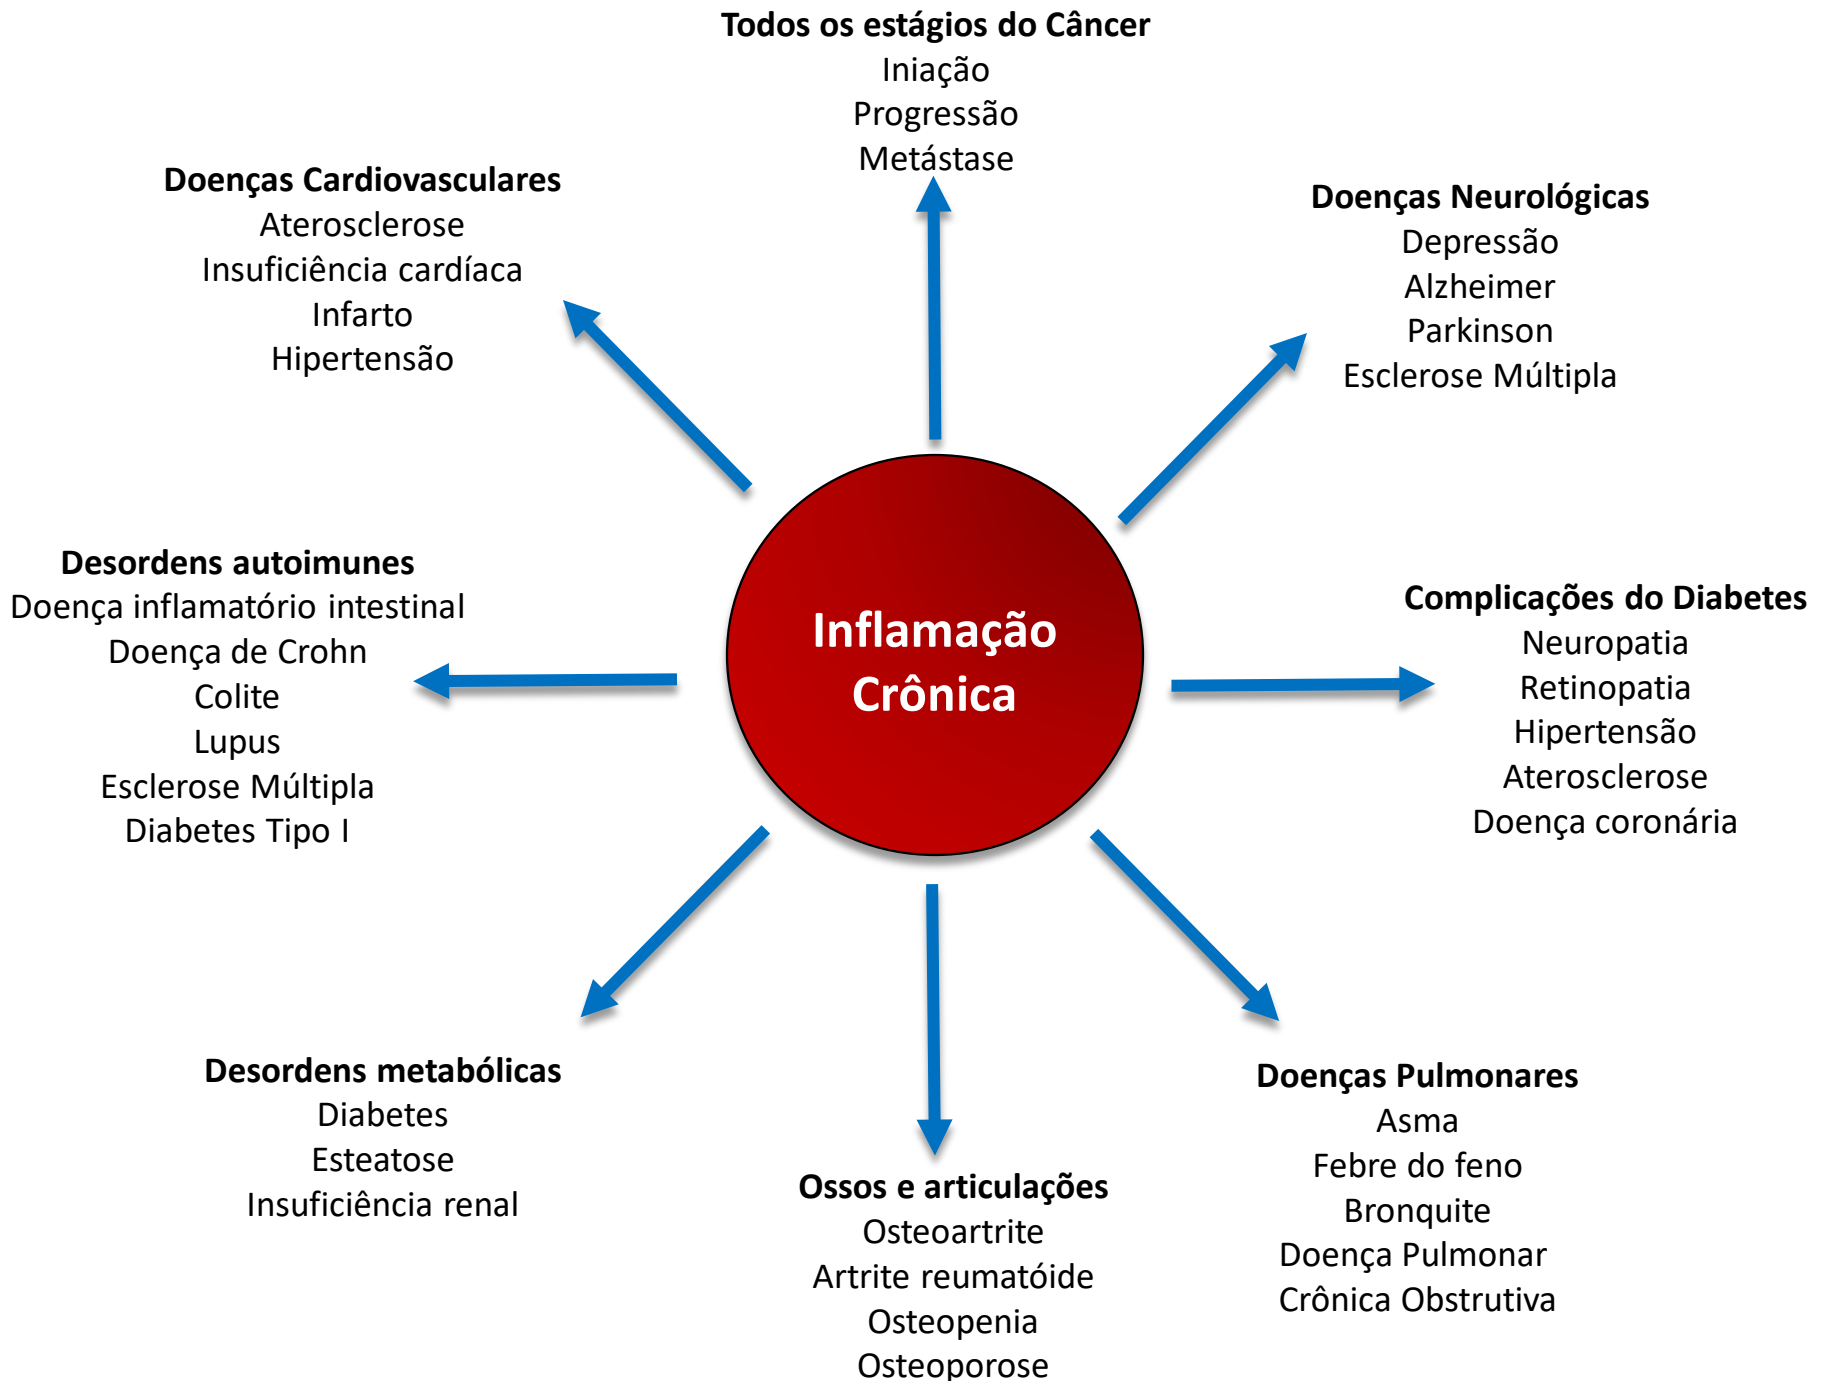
Todos os estágios do Câncer
Iniação
Progressão
Metástase

Doenças Cardiovasculares
Aterosclerose
Insuficiência cardíaca
Infarto
Hipertensão

Doenças Neurológicas
Depressão
Alzheimer
Parkinson
Esclerose Múltipla

Desordens autoimunes
Doença inflamatório intestinal
Doença de Crohn
Colite
Lupus
Esclerose Múltipla
Diabetes Tipo I

Inflamação Crônica

Complicações do Diabetes
Neuropatia
Retinopatia
Hipertensão
Aterosclerose
Doença coronária

Desordens metabólicas
Diabetes
Esteatose
Insuficiência renal

Ossos e articulações
Osteoartrite
Artrite reumatóide
Osteopenia
Osteoporose

Doenças Pulmonares
Asma
Febre do feno
Bronquite
Doença Pulmonar
Crônica Obstrutiva